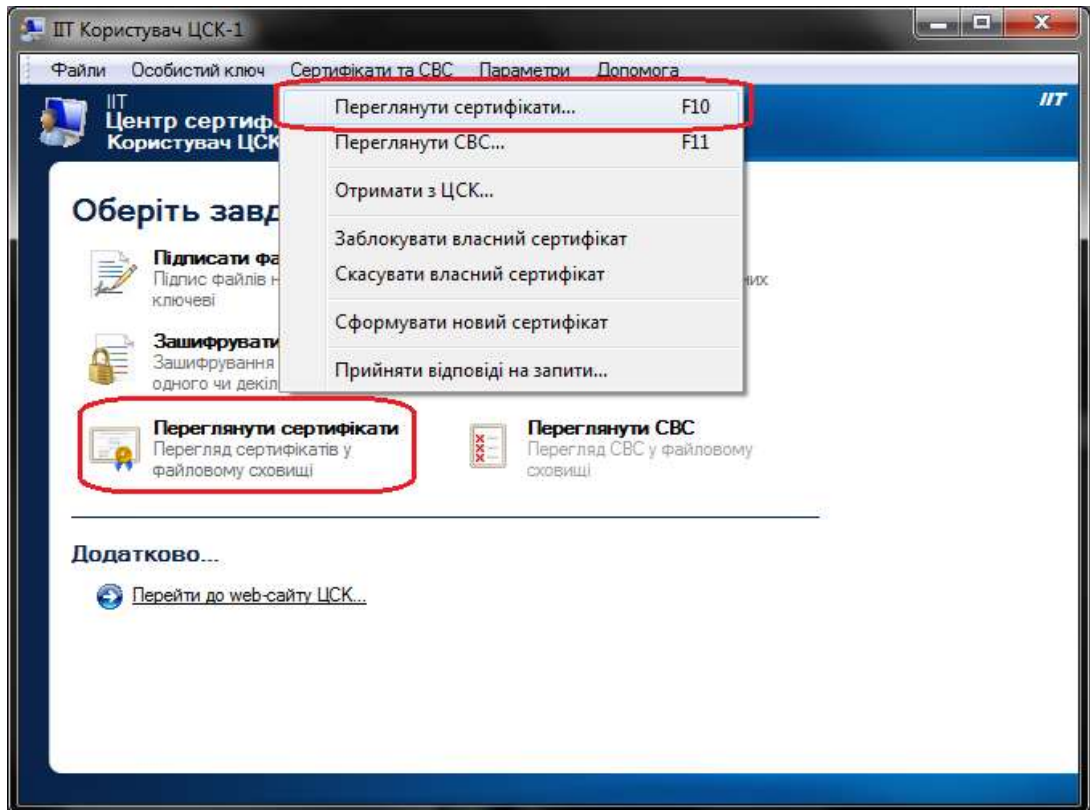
ІІТ Користувач ЦСК-1

Файли Особистий ключ Сертифікати та СВС Параметри Допомога

ІІТ
Центр сертиф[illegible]
Користувач ЦСК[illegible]

ІІТ

Переглянути сертифікати... F10
Переглянути СВС... F11
Отримати з ЦСК...
Заблокувати власний сертифікат
Скасувати власний сертифікат
Сформувати новий сертифікат
Прийняти відповіді на запити...

Оберіть завд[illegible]

Підписати фа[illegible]
Підпис файлів н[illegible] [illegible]них ключеві

Зашифрувати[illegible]
Зашифрування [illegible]
одного чи декіл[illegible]

Переглянути сертифікати
Перегляд сертифікатів у файловому сховищі

Переглянути СВС
Перегляд СВС у файловому сховищі

Додатково...

Перейти до web-сайту ЦСК...